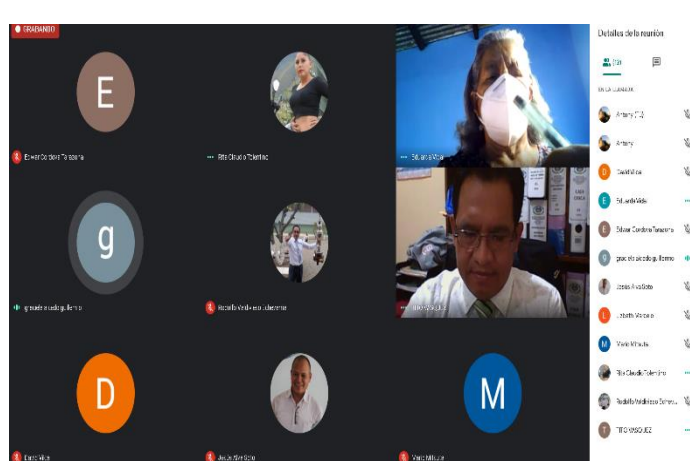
GRABANDO

E

Edwar Cordova Tarazona

Rita Claudia Tolentino

Eduardo Vidal

g

grecia de la cruz guillermo

Rodolfo Valderrama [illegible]

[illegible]

D

M

David Vilca

Jesus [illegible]

Mario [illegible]

Detalles de la reunión

EN LA LLAMADA

Antony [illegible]

Antony

David Vilca

Eduardo Vidal

Edwar Cordova Tarazona

grecia de la cruz guillermo

Jesus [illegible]

Lisbeth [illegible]

Mario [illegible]

Rita Claudia Tolentino

Rodolfo Valderrama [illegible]

TITO VASQUEZ